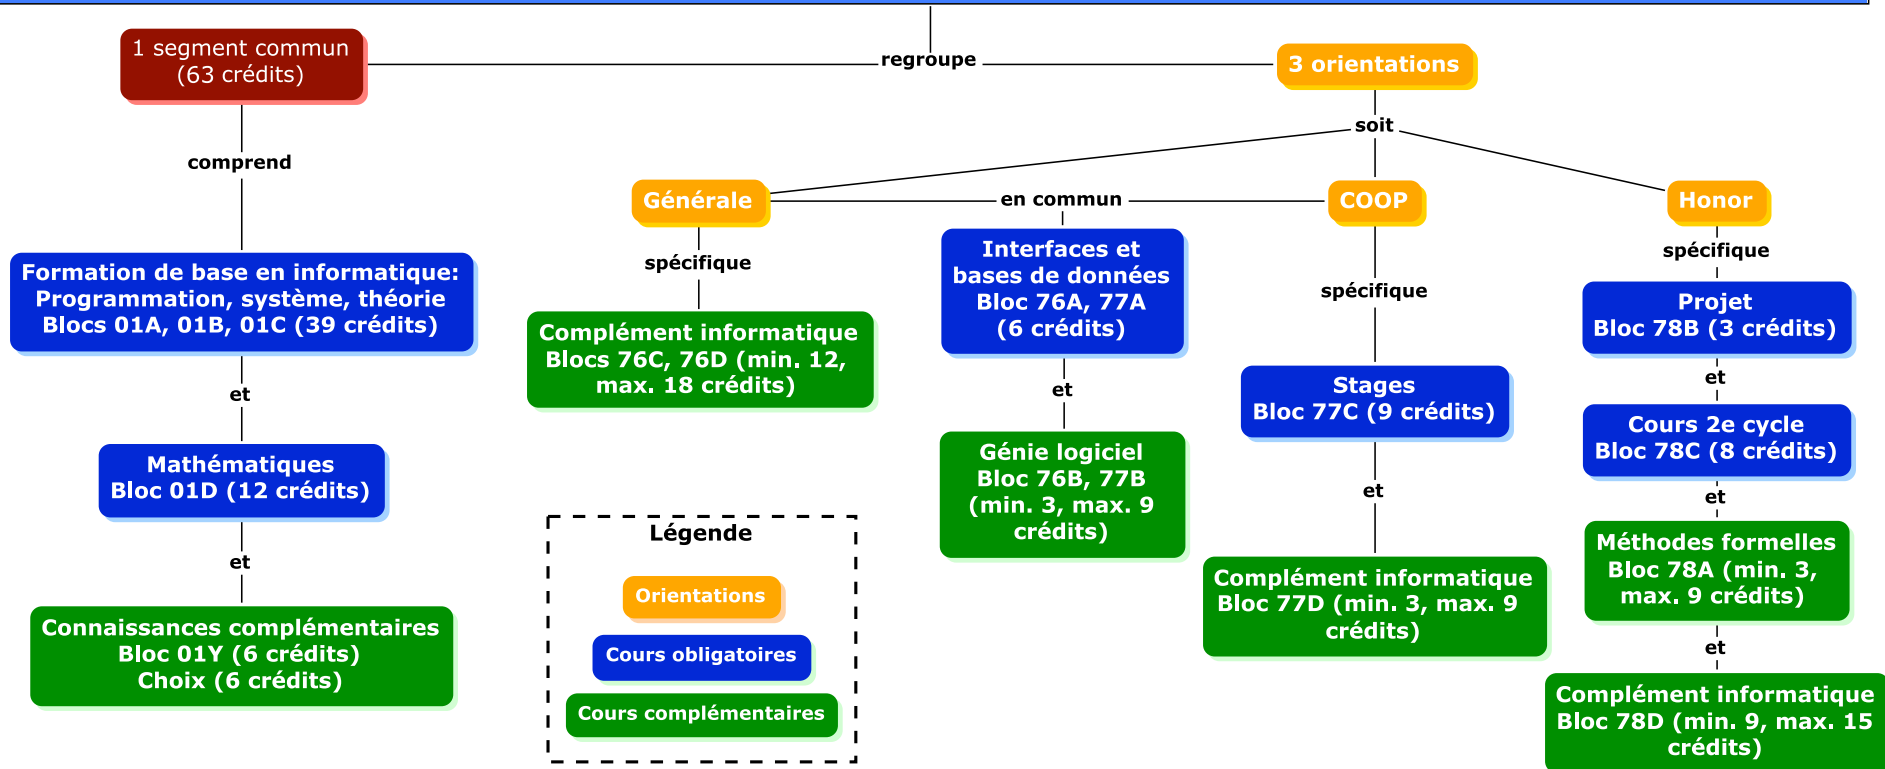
1 segment commun
(63 crédits)

regroupe

3 orientations

comprend

soit

Générale

en commun

COOP

Honor

Formation de base en informatique: Programmation, système, théorie Blocs 01A, 01B, 01C (39 crédits)

spécifique

Interfaces et bases de données Bloc 76A, 77A (6 crédits)

spécifique

spécifique

Complément informatique Blocs 76C, 76D (min. 12, max. 18 crédits)

Projet Bloc 78B (3 crédits)

et

et

Stages Bloc 77C (9 crédits)

et

Mathématiques Bloc 01D (12 crédits)

Génie logiciel Bloc 76B, 77B (min. 3, max. 9 crédits)

Cours 2e cycle Bloc 78C (8 crédits)

et

et

et

Légende

Méthodes formelles Bloc 78A (min. 3, max. 9 crédits)

Orientations

Complément informatique Bloc 77D (min. 3, max. 9 crédits)

Connaissances complémentaires Bloc 01Y (6 crédits) Choix (6 crédits)

Cours obligatoires

et

Cours complémentaires

Complément informatique Bloc 78D (min. 9, max. 15 crédits)